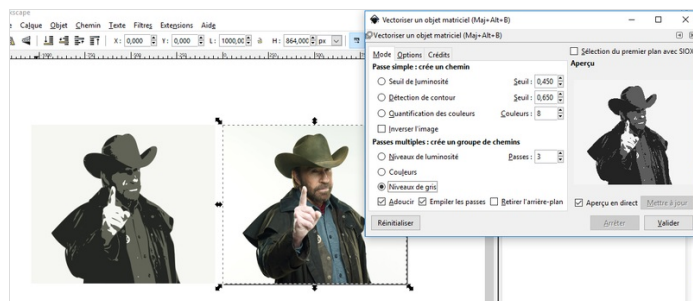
escape
e Calque Objet Chemin Texte Filtres Extensions Aide
X : 0,000 Y : 0,000 L : 1000,00 H : 864,000 px

Vectoriser un objet matriciel (Maj+Alt+B)
Vectoriser un objet matriciel (Maj+Alt+B)
Mode Options Crédits
Passe simple : crée un chemin
Seuil de luminosité Seuil : 0,450
Détection de contour Seuil : 0,650
Quantification des couleurs Couleurs : 8
Inverser l'image
Passes multiples : crée un groupe de chemins
Niveaux de luminosité Passes : 3
Couleurs
Niveaux de gris
Adoucir Empiler les passes Retirer l'arrière-plan
Sélection du premier plan avec SIOX
Aperçu
Aperçu en direct Mettre à jour
Réinitialiser Arrêter Valider